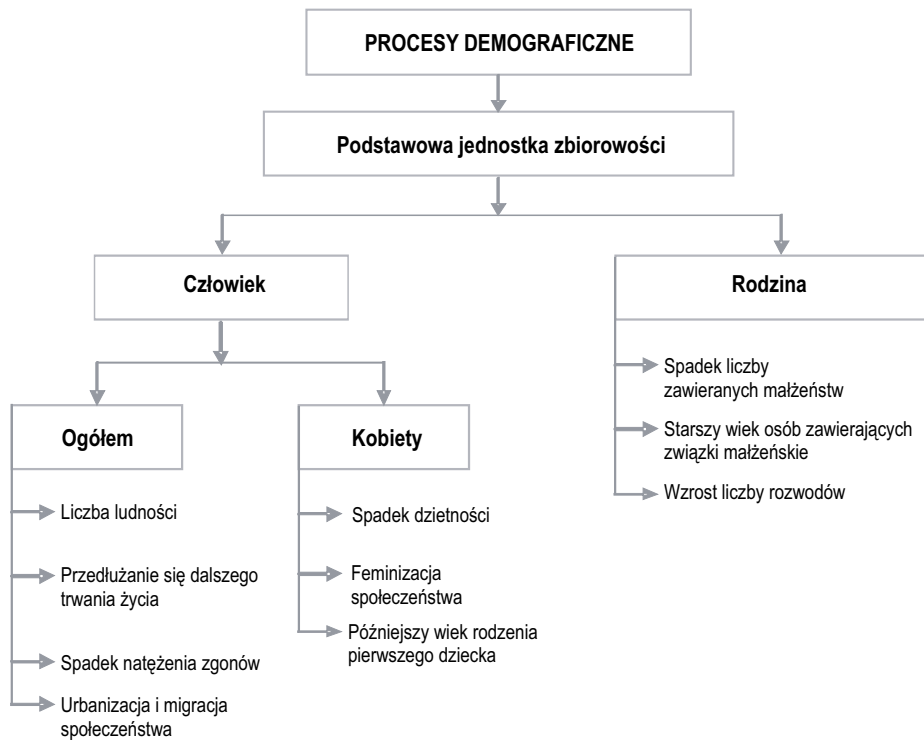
PROCESY DEMOGRAFICZNE

Podstawowa jednostka zbiorowości

Człowiek

Rodzina

Spadek liczby zawieranych małżeństw

Starszy wiek osób zawierających związki małżeńskie

Wzrost liczby rozwodów

Ogółem

Liczba ludności

Przedłużanie się dalszego trwania życia

Spadek natężenia zgonów

Urbanizacja i migracja społeczeństwa

Kobiety

Spadek dzietności

Feminizacja społeczeństwa

Późniejszy wiek rodzenia pierwszego dziecka